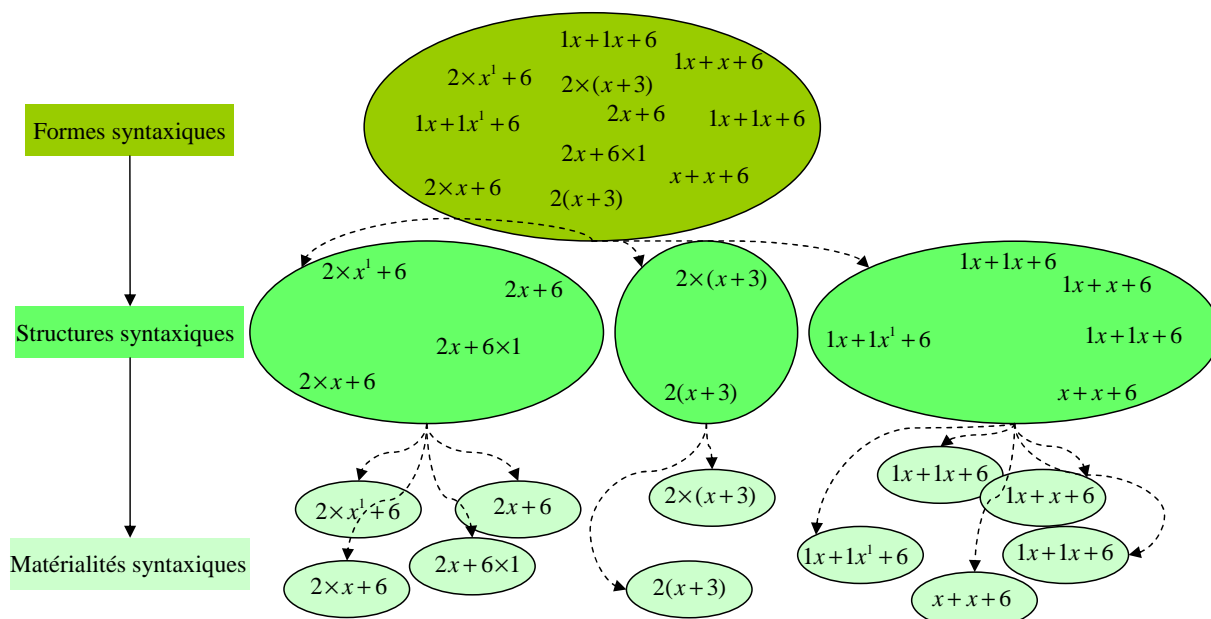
Formes syntaxiques

$1x+1x+6$ $2\times x^1+6$ $1x+x+6$ $2\times(x+3)$ $1x+1x^1+6$ $2x+6$ $1x+1x+6$ $2x+6\times1$ $2\times x+6$ $x+x+6$ $2(x+3)$

Structures syntaxiques

$2\times x^1+6$ $2x+6$ $2x+6\times1$ $2\times x+6$

$2\times(x+3)$ $2(x+3)$

$1x+1x+6$ $1x+x+6$ $1x+1x^1+6$ $1x+1x+6$ $x+x+6$

Matérialités syntaxiques

$2\times x^1+6$ $2x+6$ $2\times x+6$ $2x+6\times1$

$2\times(x+3)$ $2(x+3)$

$1x+1x+6$ $1x+x+6$ $1x+1x^1+6$ $1x+1x+6$ $x+x+6$